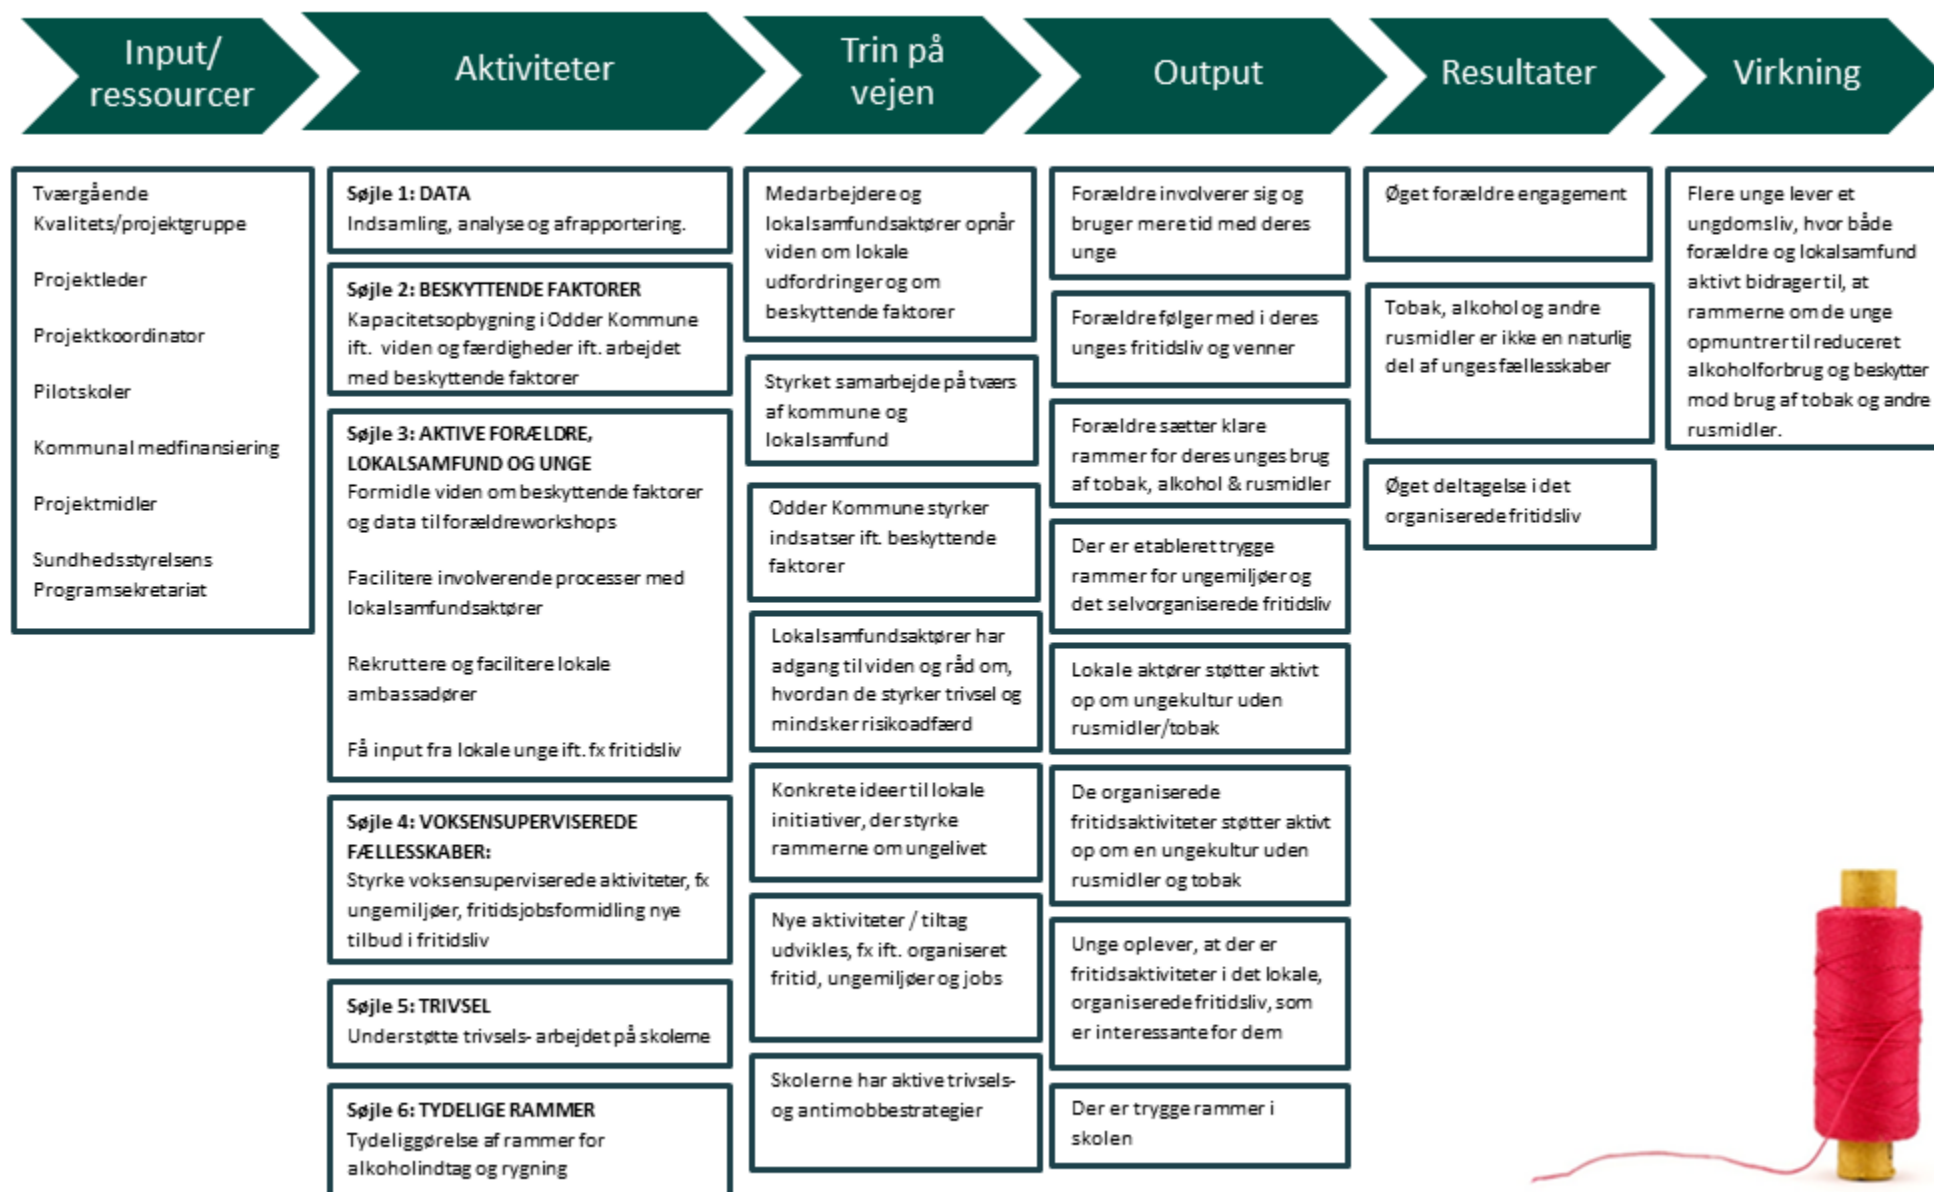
Input/ ressourcer

Aktiviteter

Trin på vejen

Output

Resultater

Virkning

Tværgående Kvalitets/projektgruppe

Projektleder

Projektkoordinator

Pilotskoler

Kommunal medfinansiering

Projektmidler

Sundhedsstyrelsens Programsekretariat

**Søjle 1: DATA**
Indsamling, analyse og afrapportering.

**Søjle 2: BESKYTTENDE FAKTORER**
Kapacitetsopbygning i Odder Kommune ift. viden og færdigheder ift. arbejdet med beskyttende faktorer

**Søjle 3: AKTIVE FORÆLDRE, LOKALSAMFUND OG UNGE**
Formidle viden om beskyttende faktorer og data til forældreworkshops

Facilitere involverende processer med lokalsamfundsaktører

Rekruttere og facilitere lokale ambassadører

Få input fra lokale unge ift. fx fritidsliv

**Søjle 4: VOKSENSUPERVISEREDE FÆLLESSKABER:**
Styrke voksensuperviserede aktiviteter, fx ungemiljøer, fritidsjobsformidling nye tilbud i fritidsliv

**Søjle 5: TRIVSEL**
Understøtte trivsels- arbejdet på skolerne

**Søjle 6: TYDELIGE RAMMER**
Tydeliggørelse af rammer for alkoholindtag og rygning

Medarbejdere og lokalsamfundsaktører opnår viden om lokale udfordringer og om beskyttende faktorer

Styrket samarbejde på tværs af kommune og lokalsamfund

Odder Kommune styrker indsatser ift. beskyttende faktorer

Lokalsamfundsaktører har adgang til viden og råd om, hvordan de styrker trivsel og mindsker risikoadfærd

Konkrete ideer til lokale initiativer, der styrke rammerne om ungelivet

Nye aktiviteter / tiltag udvikles, fx ift. organiseret fritid, ungemiljøer og jobs

Skolerne har aktive trivsels- og antimobbestrategier

Forældre involverer sig og bruger mere tid med deres unge

Forældre følger med i deres unges fritidsliv og venner

Forældre sætter klare rammer for deres unges brug af tobak, alkohol & rusmidler

Der er etableret trygge rammer for ungemiljøer og det selvorganiserede fritidsliv

Lokale aktører støtter aktivt op om ungekultur uden rusmidler/tobak

De organiserede fritidsaktiviteter støtter aktivt op om en ungekultur uden rusmidler og tobak

Unge oplever, at der er fritidsaktiviteter i det lokale, organiserede fritidsliv, som er interessante for dem

Der er trygge rammer i skolen

Øget forældre engagement

Tobak, alkohol og andre rusmidler er ikke en naturlig del af unges fællesskaber

Øget deltagelse i det organiserede fritidsliv

Flere unge lever et ungdomsliv, hvor både forældre og lokalsamfund aktivt bidrager til, at rammerne om de unge opmuntrer til reduceret alkoholforbrug og beskytter mod brug af tobak og andre rusmidler.